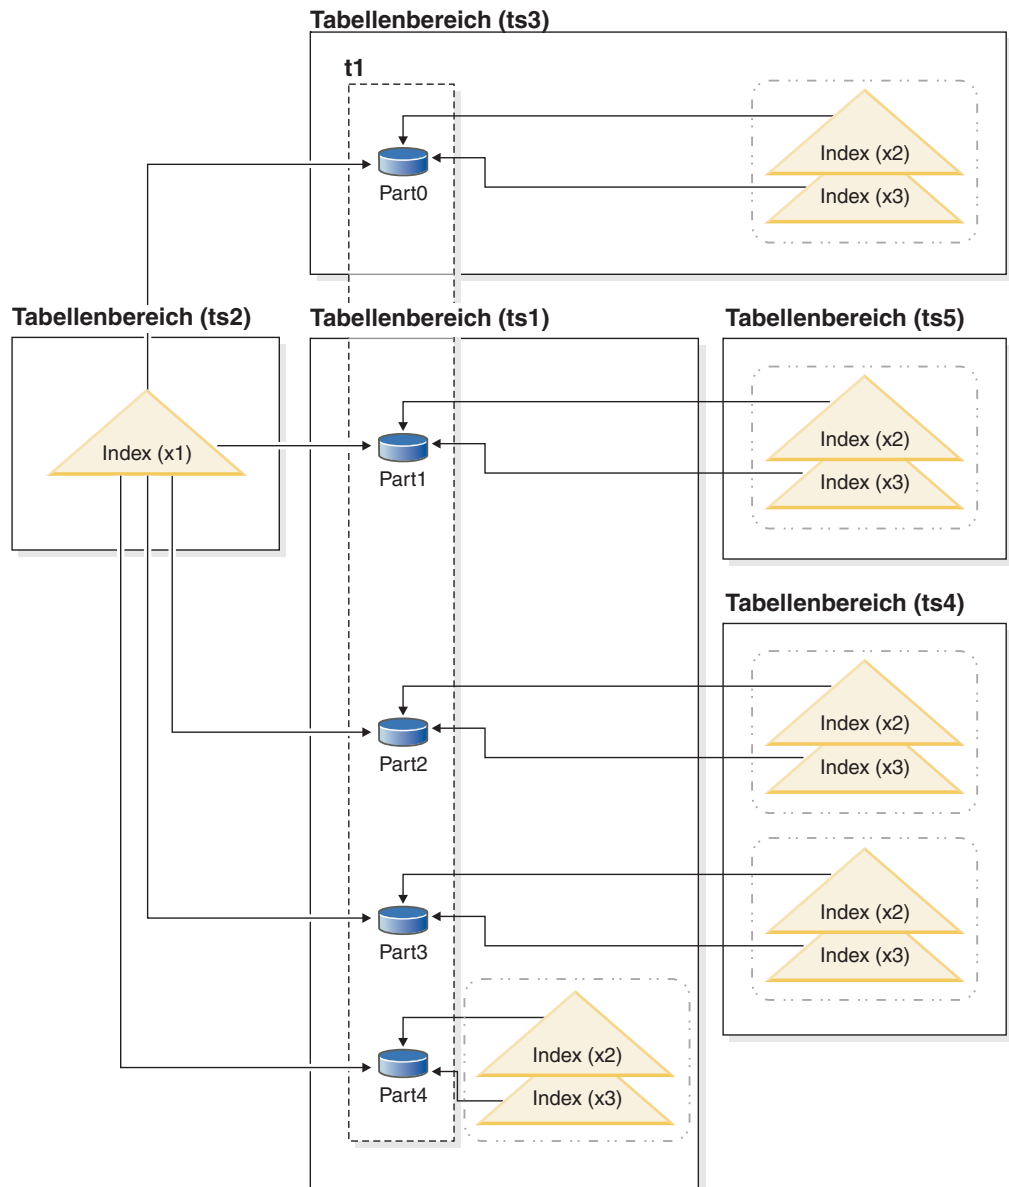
Tabellenbereich (ts3)

t1

Part0

Index (x2)

Index (x3)

Tabellenbereich (ts2)

Index (x1)

Tabellenbereich (ts1)

Part1

Tabellenbereich (ts5)

Index (x2)

Index (x3)

Tabellenbereich (ts4)

Index (x2)

Index (x3)

Part2

Index (x2)

Index (x3)

Part3

Part4

Index (x2)

Index (x3)